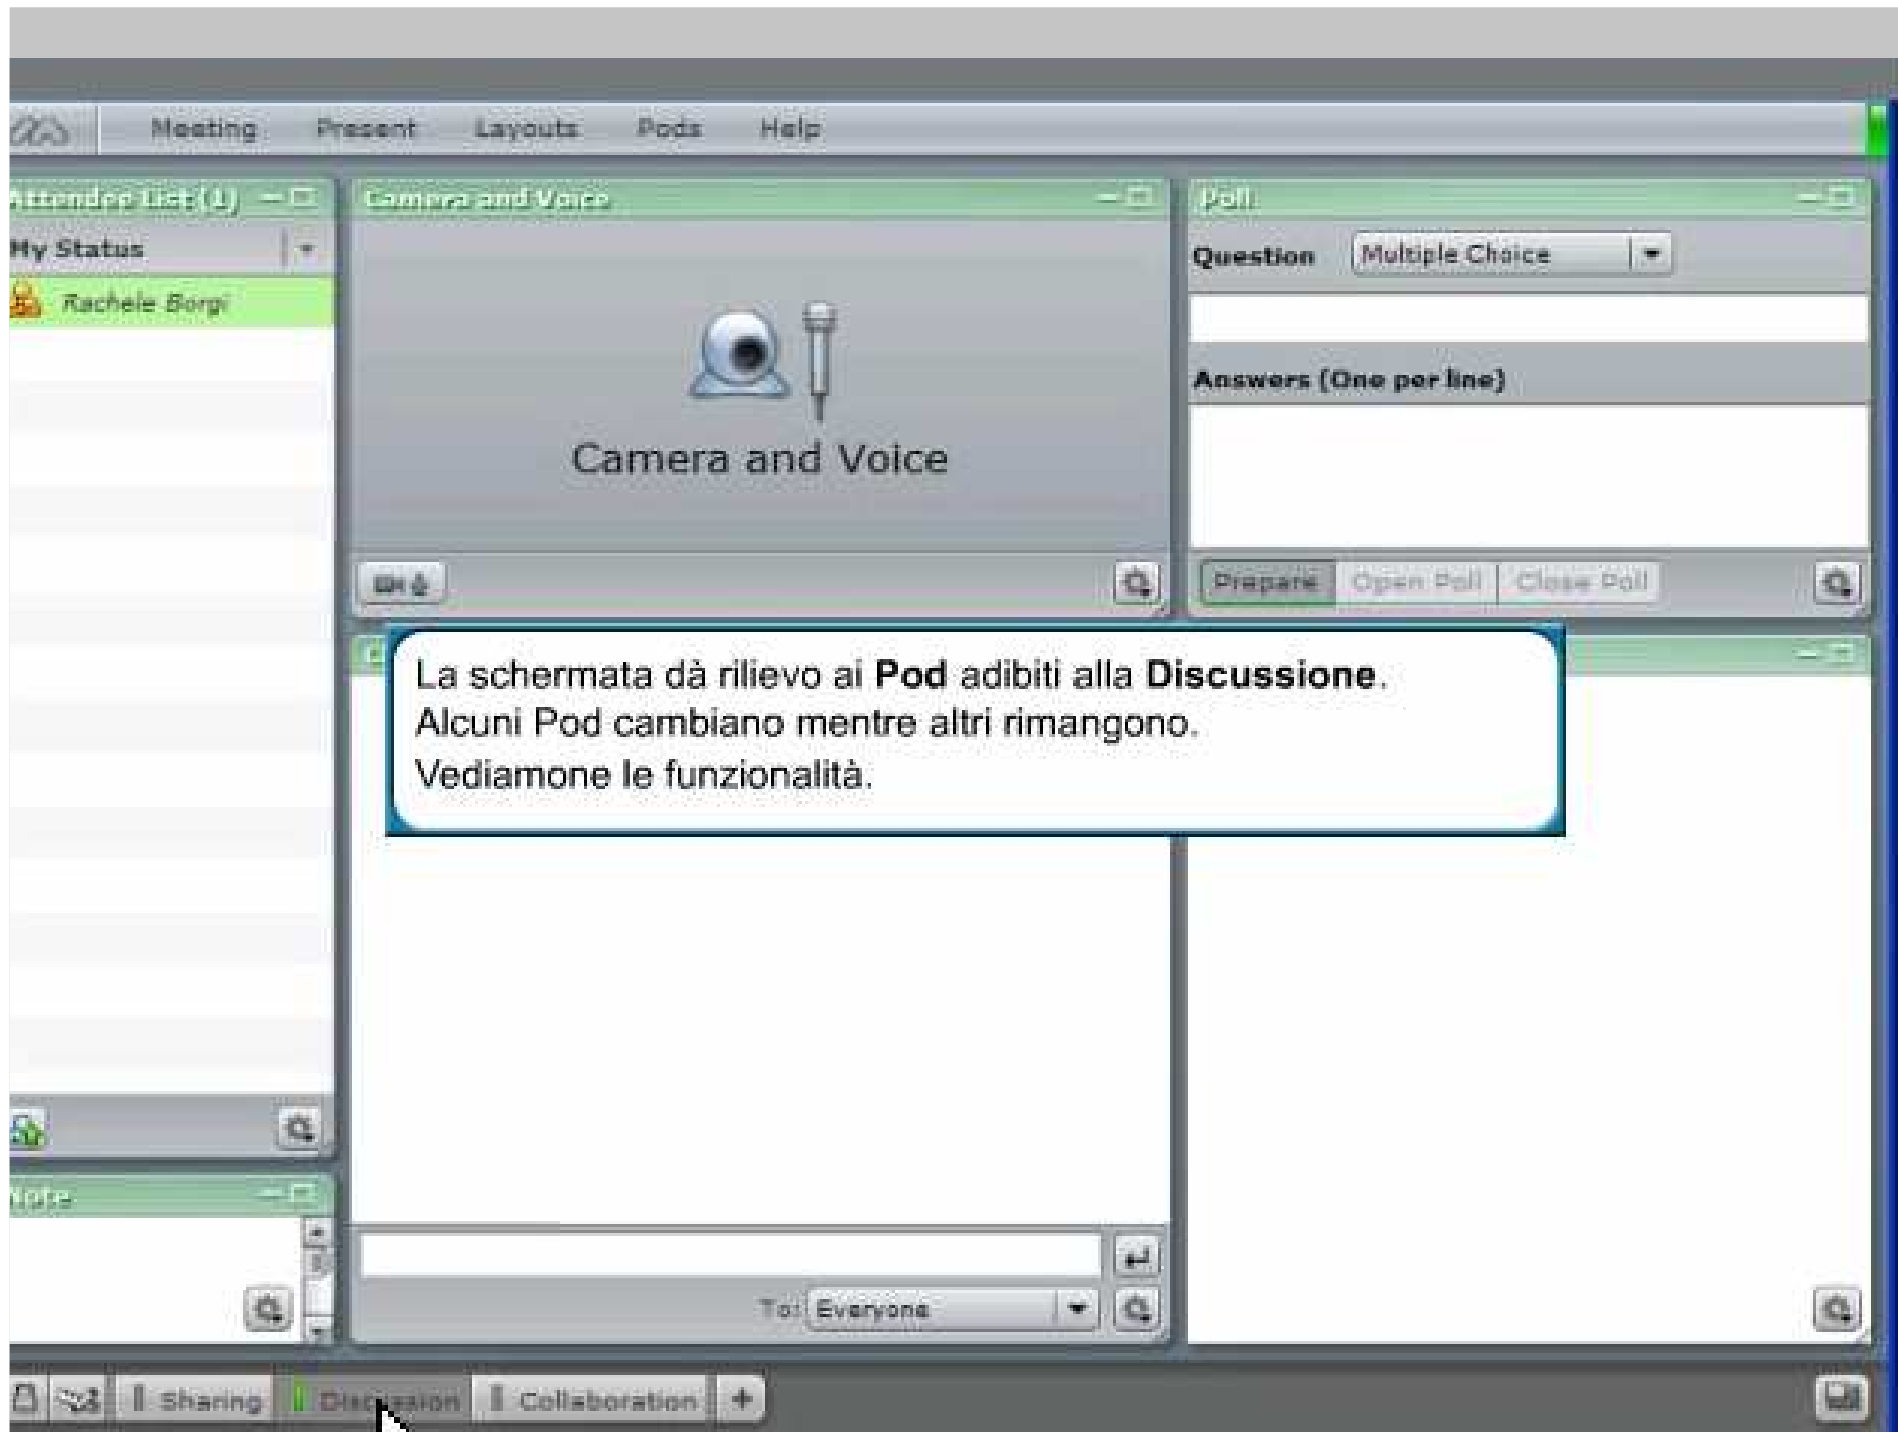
Meeting Present Layouts Pods Help

Attendee List (1)

My Status

Rachele Borgi

Camera and Voice

Camera and Voice

Poll

Question Multiple Choice

Answers (One per line)

Prepare Open Poll Close Poll

La schermata dà rilievo ai **Pod** adibiti alla **Discussione**.
Alcuni Pod cambiano mentre altri rimangono.
Vediamone le funzionalità.

Note

To: Everyone

Sharing Discussion Collaboration +